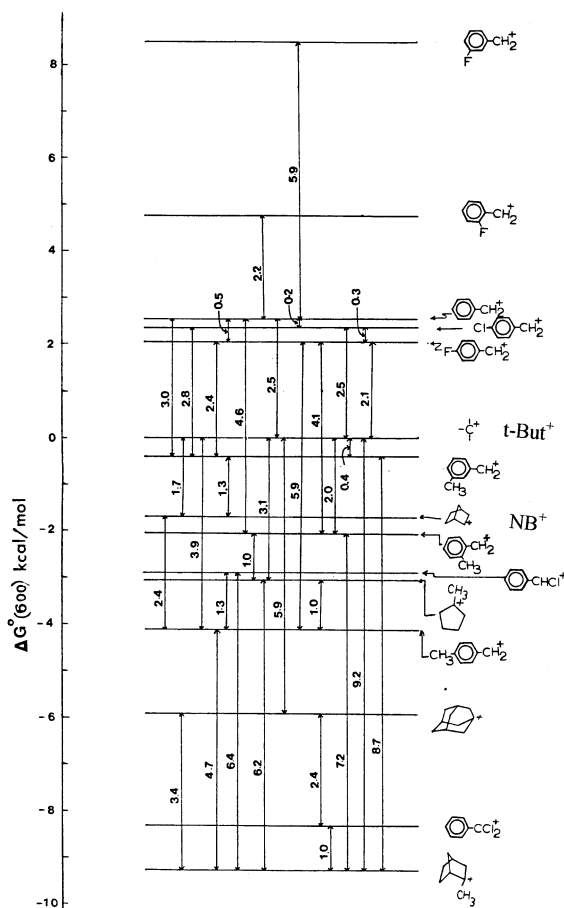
$\Delta G^o(600)$ kcal/mol

8
6
4
2
0
-2
-4
-6
-8
-10

F-C$_6$H$_4$-CH$_2^+$
F-C$_6$H$_4$-CH$_2^+$
C$_6$H$_5$-CH$_2^+$
Cl-C$_6$H$_4$-CH$_2^+$
F-C$_6$H$_4$-CH$_2^+$
t-But$^+$
CH$_3$-C$_6$H$_4$-CH$_2^+$
NB$^+$
CH$_3$-C$_6$H$_4$-CH$_2^+$
C$_6$H$_5$-CHCl$^+$
CH$_3$
CH$_3$-C$_6$H$_4$-CH$_2^+$
C$_6$H$_5$-CCl$_2^+$
CH$_3$

5.9
2.2
0.5
0.2
0.3
3.0
2.8
2.4
4.6
2.5
4.1
2.5
2.1
1.7
1.3
3.1
5.9
2.0
0.4
3.9
1.0
2.4
1.3
5.9
1.0
9.2
3.4
4.7
6.4
6.2
2.4
7.2
8.7
1.0